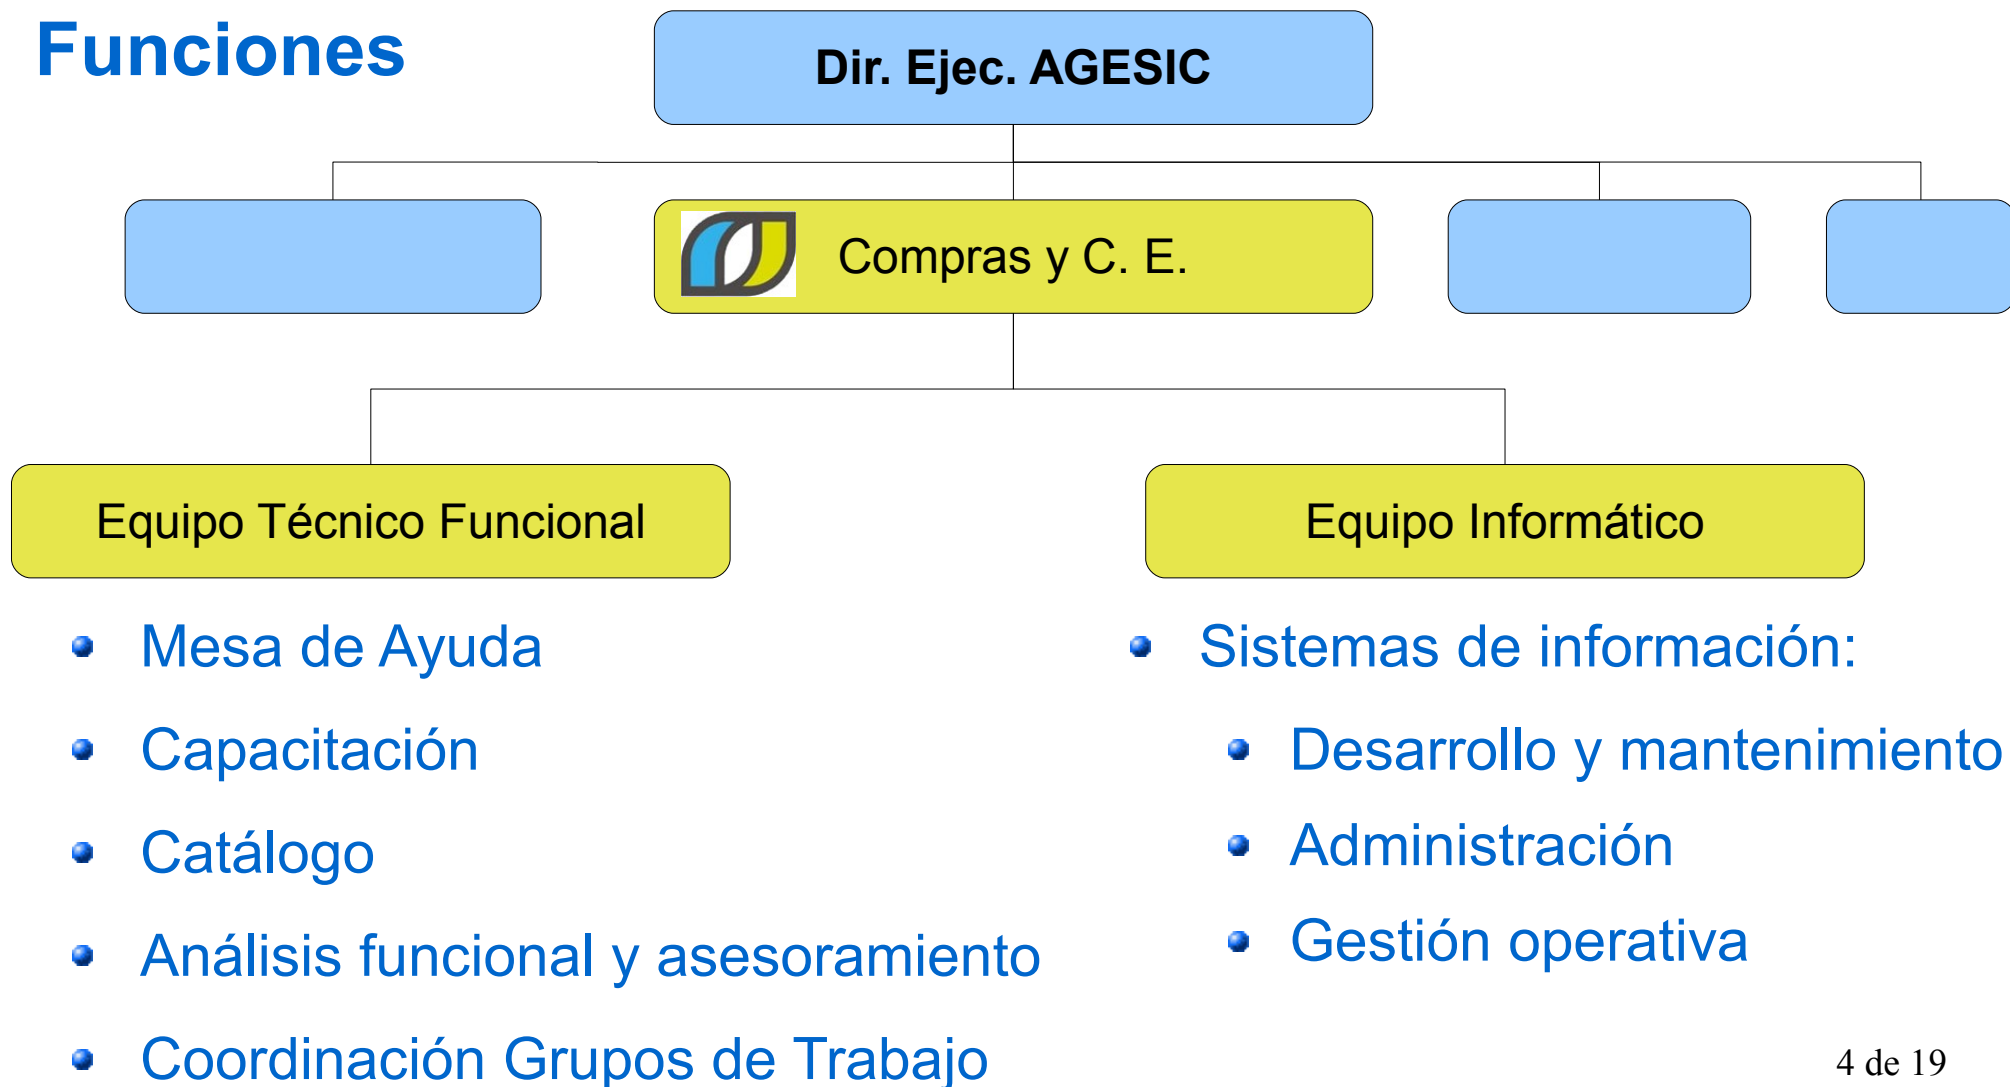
Funciones

Dir. Ejec. AGESIC

Compras y C. E.

Equipo Técnico Funcional

Equipo Informático

- Mesa de Ayuda
- Capacitación
- Catálogo
- Análisis funcional y asesoramiento
- Coordinación Grupos de Trabajo

- Sistemas de información:
  - Desarrollo y mantenimiento
  - Administración
  - Gestión operativa

4 de 19